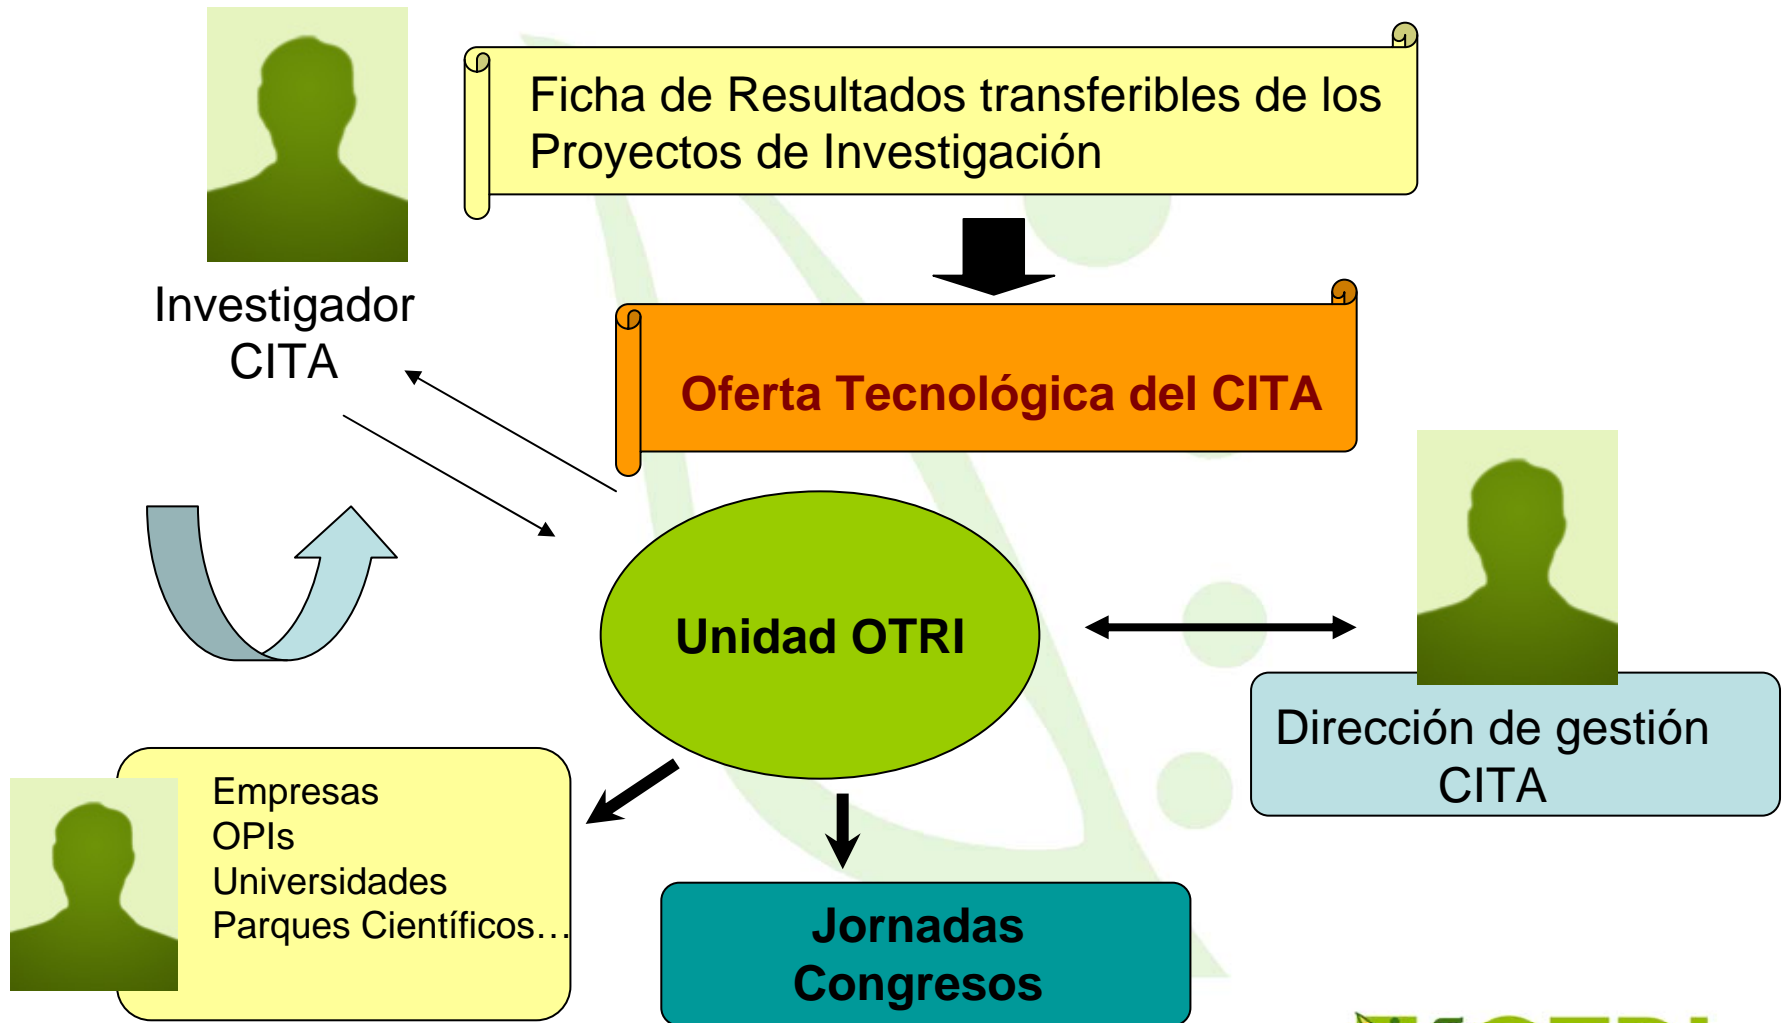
Ficha de Resultados transferibles de los Proyectos de Investigación

Investigador CITA

Oferta Tecnológica del CITA

Unidad OTRI

Dirección de gestión CITA

Empresas
OPIs
Universidades
Parques Científicos…

Jornadas
Congresos